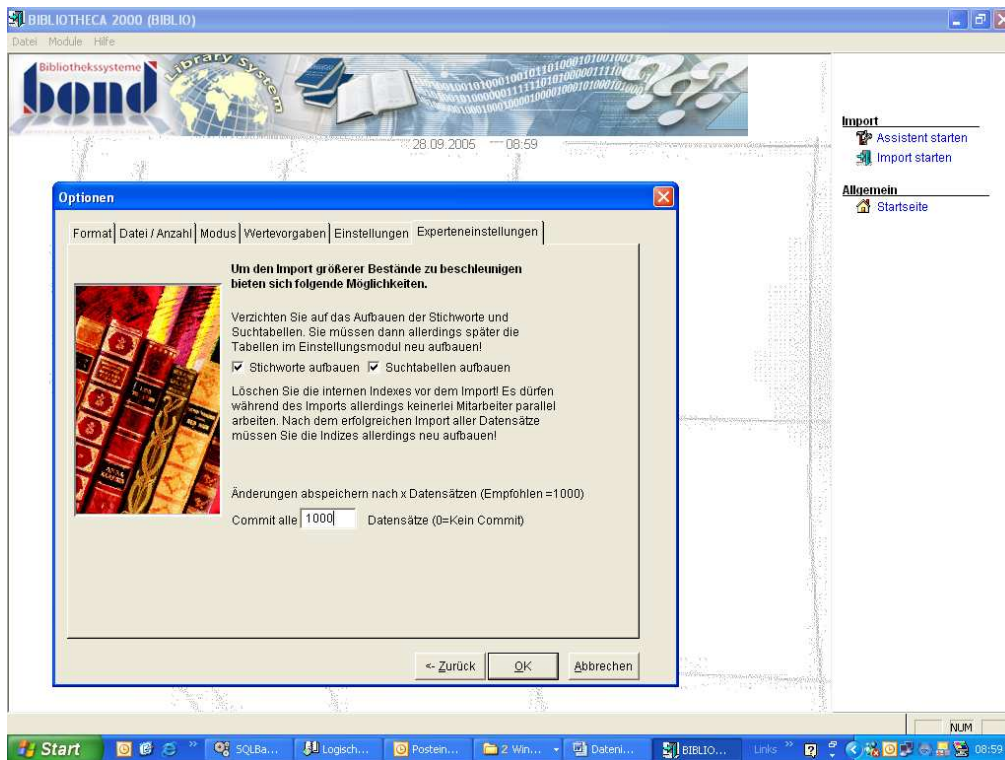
BIBLIOTHECA 2000 (BIBLIO)

Datei Module Hilfe

Bibliothekssysteme

bond

Library System

28.09.2005 08:59

Import

Assistent starten

Import starten

Allgemein

Startseite

Optionen

Format | Datei / Anzahl | Modus | Wertevorgaben | Einstellungen | Experteneinstellungen

Um den Import größerer Bestände zu beschleunigen bieten sich folgende Möglichkeiten.

Verzichten Sie auf das Aufbauen der Stichworte und Suchtabellen. Sie müssen dann allerdings später die Tabellen im Einstellungsmodul neu aufbauen!

☑ Stichworte aufbauen ☑ Suchtabellen aufbauen

Löschen Sie die internen Indexes vor dem Import! Es dürfen während des Imports allerdings keinerlei Mitarbeiter parallel arbeiten. Nach dem erfolgreichen Import aller Datensätze müssen Sie die Indizes allerdings neu aufbauen!

Änderungen abspeichern nach x Datensätzen (Empfohlen =1000)

Commit alle 1000 Datensätze (0=Kein Commit)

<- Zurück OK Abbrechen

NUM

Start SQLBa... Logisch... Postein... 2 Win... Dateni... BIBLIO... Links 08:59